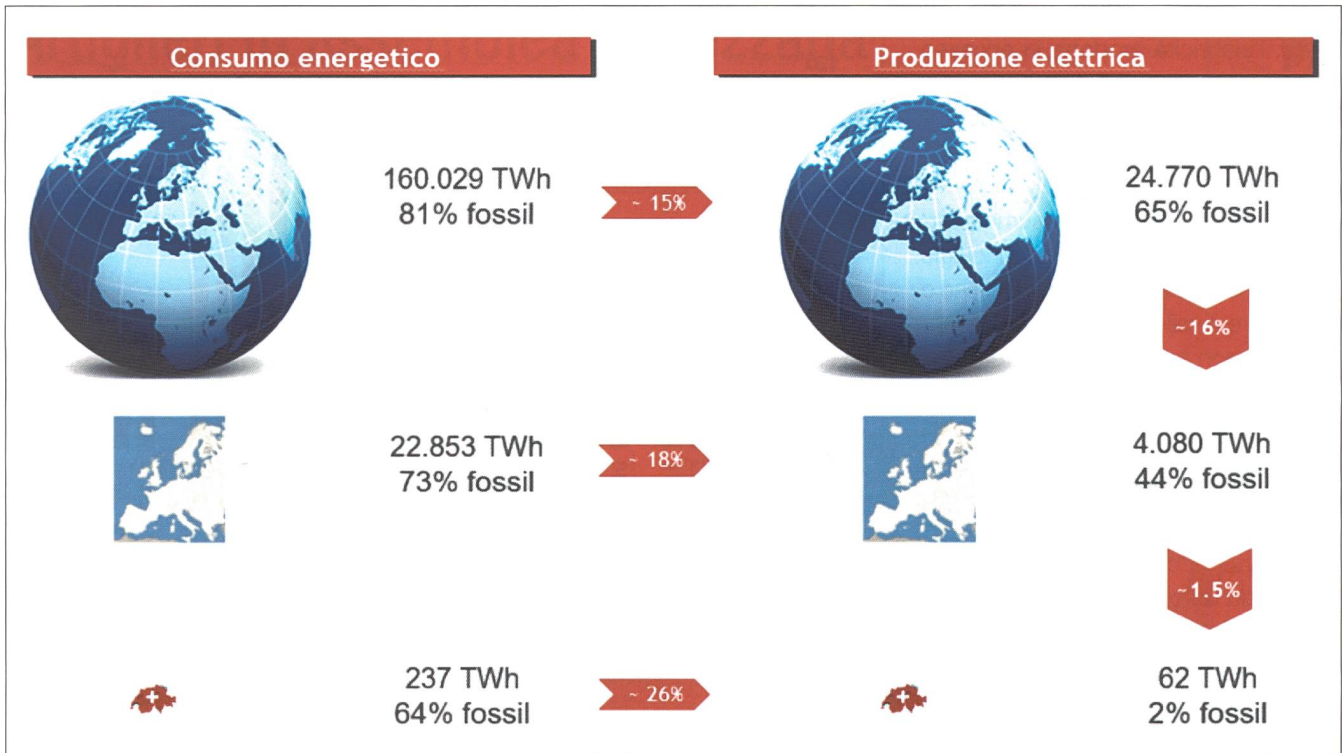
Consumo energetico

Produzione elettrica

160.029 TWh
81% fossil

~ 15%

24.770 TWh
65% fossil

~16%

22.853 TWh
73% fossil

~ 18%

4.080 TWh
44% fossil

~1.5%

237 TWh
64% fossil

~ 26%

62 TWh
2% fossil